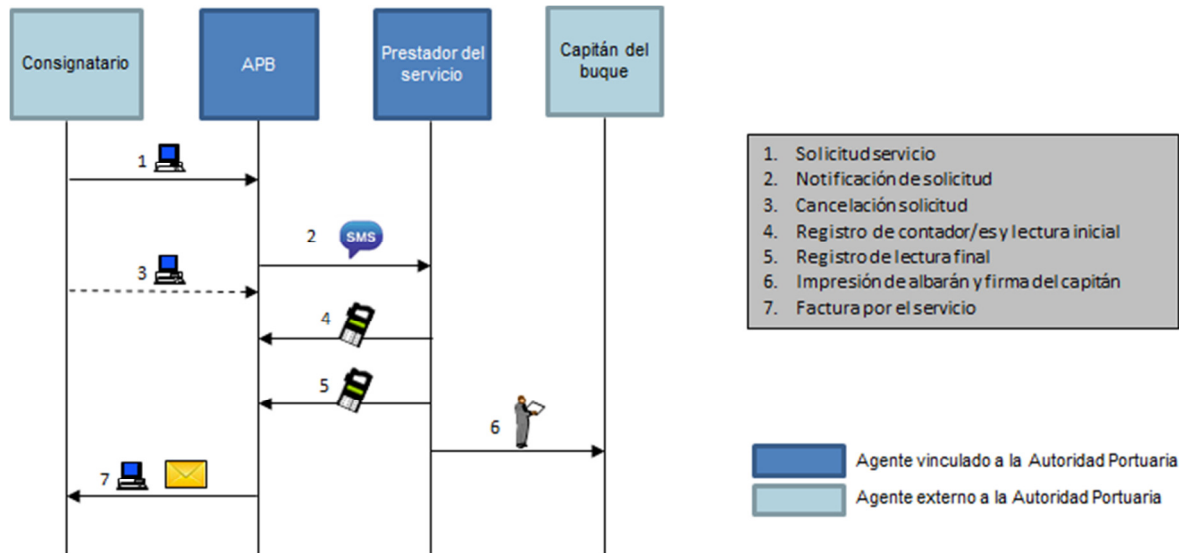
Consignatario

APB

Prestador del servicio

Capitán del buque

1

2

SMS

3

4

5

6

7

1. Solicitud servicio
2. Notificación de solicitud
3. Cancelación solicitud
4. Registro de contador/es y lectura inicial
5. Registro de lectura final
6. Impresión de albarán y firma del capitán
7. Factura por el servicio

Agente vinculado a la Autoridad Portuaria

Agente externo a la Autoridad Portuaria